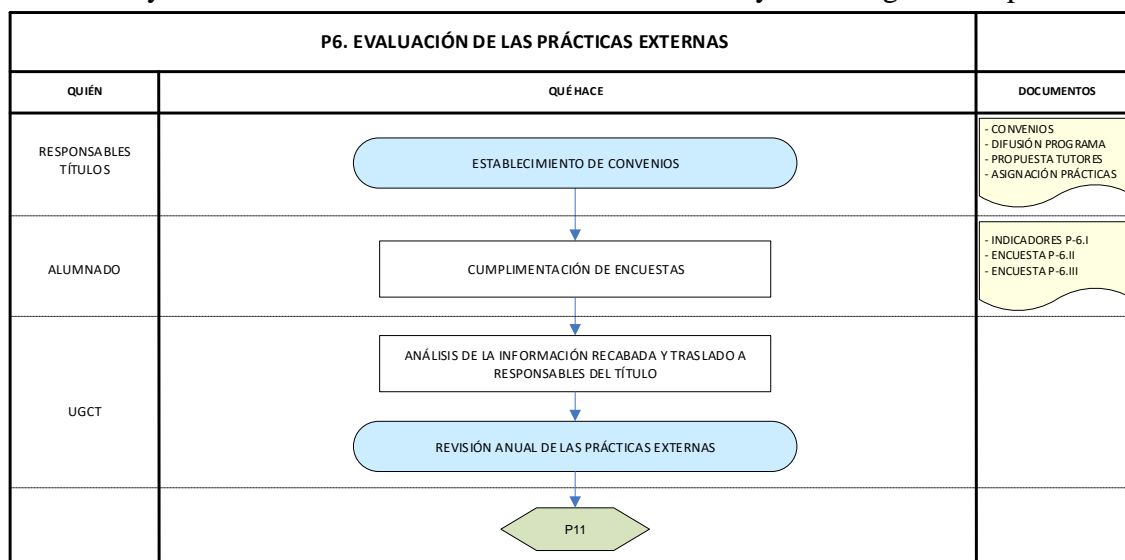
P6. EVALUACIÓN DE LAS PRÁCTICAS EXTERNAS

| QUIÉN | QUÉ HACE | DOCUMENTOS |
|---|---|---|
| RESPONSABLES TÍTULOS | ESTABLECIMIENTO DE CONVENIOS | - CONVENIOS - DIFUSIÓN PROGRAMA - PROPUESTA TUTORES - ASIGNACIÓN PRÁCTICAS |
| ALUMNADO | CUMPLIMENTACIÓN DE ENCUESTAS | - INDICADORES P-6.I - ENCUESTA P-6.II - ENCUESTA P-6.III |
| UGCT | ANÁLISIS DE LA INFORMACIÓN RECABADA Y TRASLADO A RESPONSABLES DEL TÍTULO; REVISIÓN ANUAL DE LAS PRÁCTICAS EXTERNAS | |
| | P11 | |